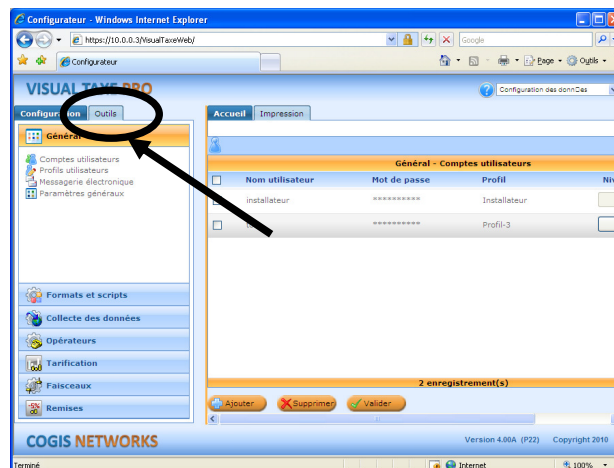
Configurateur - Windows Internet Explorer

https://10.0.0.3/VisualTaxeWeb/

Google

Configurateur

Page • Outils •

VISUAL TAXE PRO

Configuration des données

Configuration Outils

Général

Comptes utilisateurs
Profils utilisateurs
Messagerie électronique
Paramètres généraux

Formats et scripts

Collecte des données

Opérateurs

Tarification

Faisceaux

Remises

Accueil Impression

Général - Comptes utilisateurs

| | Nom utilisateur | Mot de passe | Profil | Niv |
|---|---|---|---|---|
| | installateur | ********** | Installateur | |
| | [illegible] | ********** | Profil-3 | |

2 enregistrement(s)

Ajouter Supprimer Valider

COGIS NETWORKS

Version 4.00A (P22) Copyright 2010

Terminé

Internet

100%